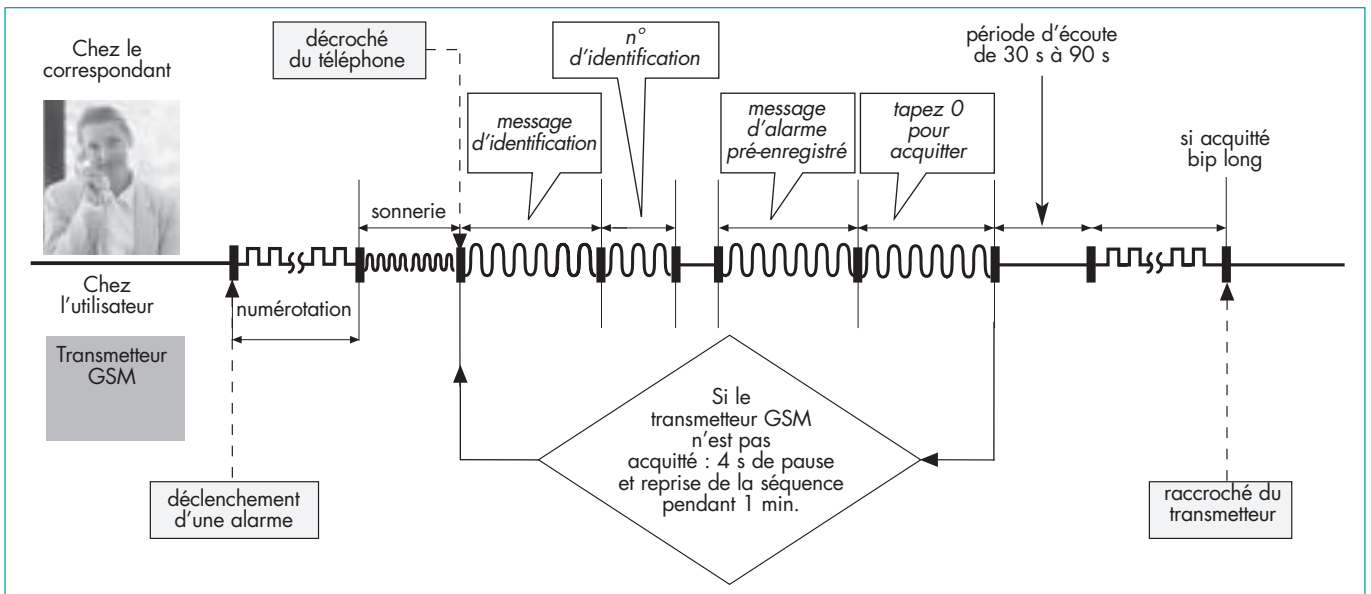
Chez le correspondant

décroché du téléphone

n° d'identification

période d'écoute de 30 s à 90 s

message d'identification

message d'alarme pré-enregistré

tapez 0 pour acquitter

si acquitté bip long

sonnerie

Chez l'utilisateur

numérotation

Transmetteur GSM

Si le transmetteur GSM n'est pas acquitté : 4 s de pause et reprise de la séquence pendant 1 min.

déclenchement d'une alarme

raccroché du transmetteur